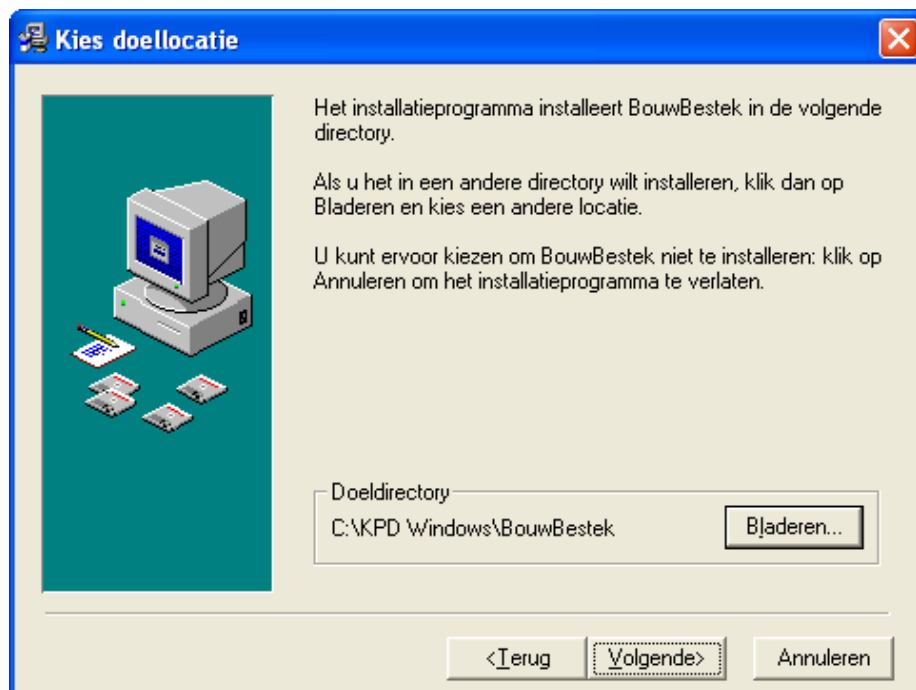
Kies doellocatie

Het installatieprogramma installeert BouwBestek in de volgende directory.

Als u het in een andere directory wilt installeren, klik dan op Bladeren en kies een andere locatie.

U kunt ervoor kiezen om BouwBestek niet te installeren: klik op Annuleren om het installatieprogramma te verlaten.

Doeldirectory
C:\KPD Windows\BouwBestek
Bladeren...

<Terug
Volgende>
Annuleren